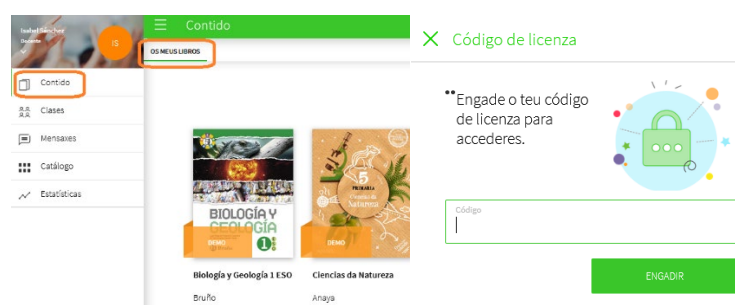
Isabel Sánchez
Docente
IS
Contido
Clases
Mensaxes
Catálogo
Estatísticas

Contido
OS MEUS LIBROS

BIOLOGÍA Y GEOLOGÍA 1
DEMO
Biología y Geología 1 ESO
Bruño

5 PRIMARIA
Ciencias da Natureza
DEMO
Ciencias da Natureza
Anaya

Código de licenza
Engade o teu código de licenza para accederes.
Código
ENGADIR